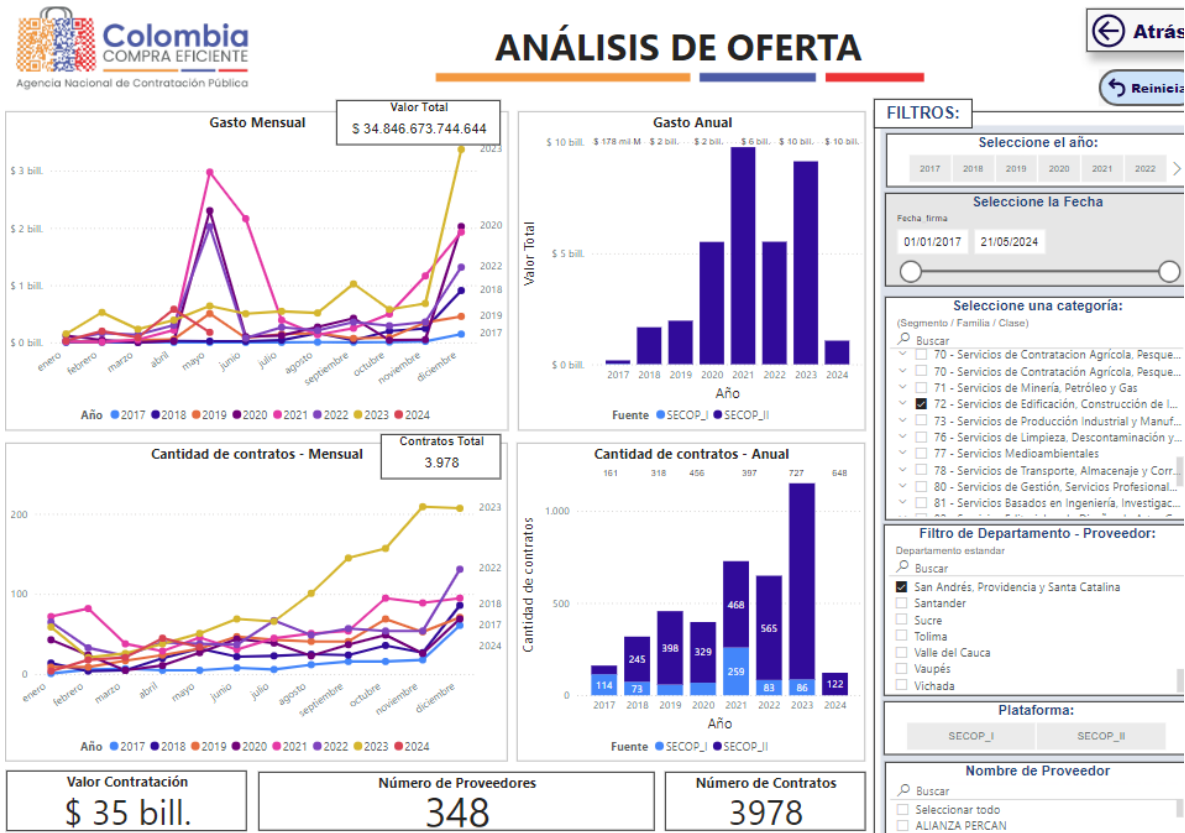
Colombia COMPRA EFICIENTE
Agencia Nacional de Contratación Pública

ANÁLISIS DE OFERTA

Atrás
Reinicia

Gasto Mensual
Valor Total
$ 34.846.673.744.644

$ 3 bill.
$ 2 bill.
$ 1 bill.
$ 0 bill.
enero febrero marzo abril mayo junio julio agosto septiembre octubre noviembre diciembre
2023 2020 2022 2018 2019 2017
Año 2017 2018 2019 2020 2021 2022 2023 2024

Gasto Anual
$ 10 bill.
$ 5 bill.
$ 0 bill.
Valor Total
$ 178 mil M $ 2 bill. $ 2 bill. $ 6 bill. $ 10 bill. $ 10 bill.
2017 2018 2019 2020 2021 2022 2023 2024
Año
Fuente SECOP_I SECOP_II

Cantidad de contratos - Mensual
Contratos Total
3.978
200
100
0
enero febrero marzo abril mayo junio julio agosto septiembre octubre noviembre diciembre
2023 2022 2018 2017 2024
Año 2017 2018 2019 2020 2021 2022 2023 2024

Cantidad de contratos - Anual
161 318 456 397 727 648
1.000
500
0
Cantidad de contratos
114 245 73 398 329 468 259 565 83 86 122
2017 2018 2019 2020 2021 2022 2023 2024
Año
Fuente SECOP_I SECOP_II

FILTROS:
Seleccione el año:
2017 2018 2019 2020 2021 2022
Seleccione la Fecha
Fecha_firma
01/01/2017 21/05/2024
Seleccione una categoría:
(Segmento / Familia / Clase)
Buscar
70 - Servicios de Contratacion Agrícola, Pesque...
70 - Servicios de Contratación Agrícola, Pesque...
71 - Servicios de Minería, Petróleo y Gas
72 - Servicios de Edificación, Construcción de I...
73 - Servicios de Producción Industrial y Manuf...
76 - Servicios de Limpieza, Descontaminación y...
77 - Servicios Medioambientales
78 - Servicios de Transporte, Almacenaje y Corr...
80 - Servicios de Gestión, Servicios Profesional...
81 - Servicios Basados en Ingeniería, Investigac...
Filtro de Departamento - Proveedor:
Departamento estandar
Buscar
San Andrés, Providencia y Santa Catalina
Santander
Sucre
Tolima
Valle del Cauca
Vaupés
Vichada
Plataforma:
SECOP_I SECOP_II
Nombre de Proveedor
Buscar
Seleccionar todo
ALIANZA PERCAN

Valor Contratación
$ 35 bill.
Número de Proveedores
348
Número de Contratos
3978